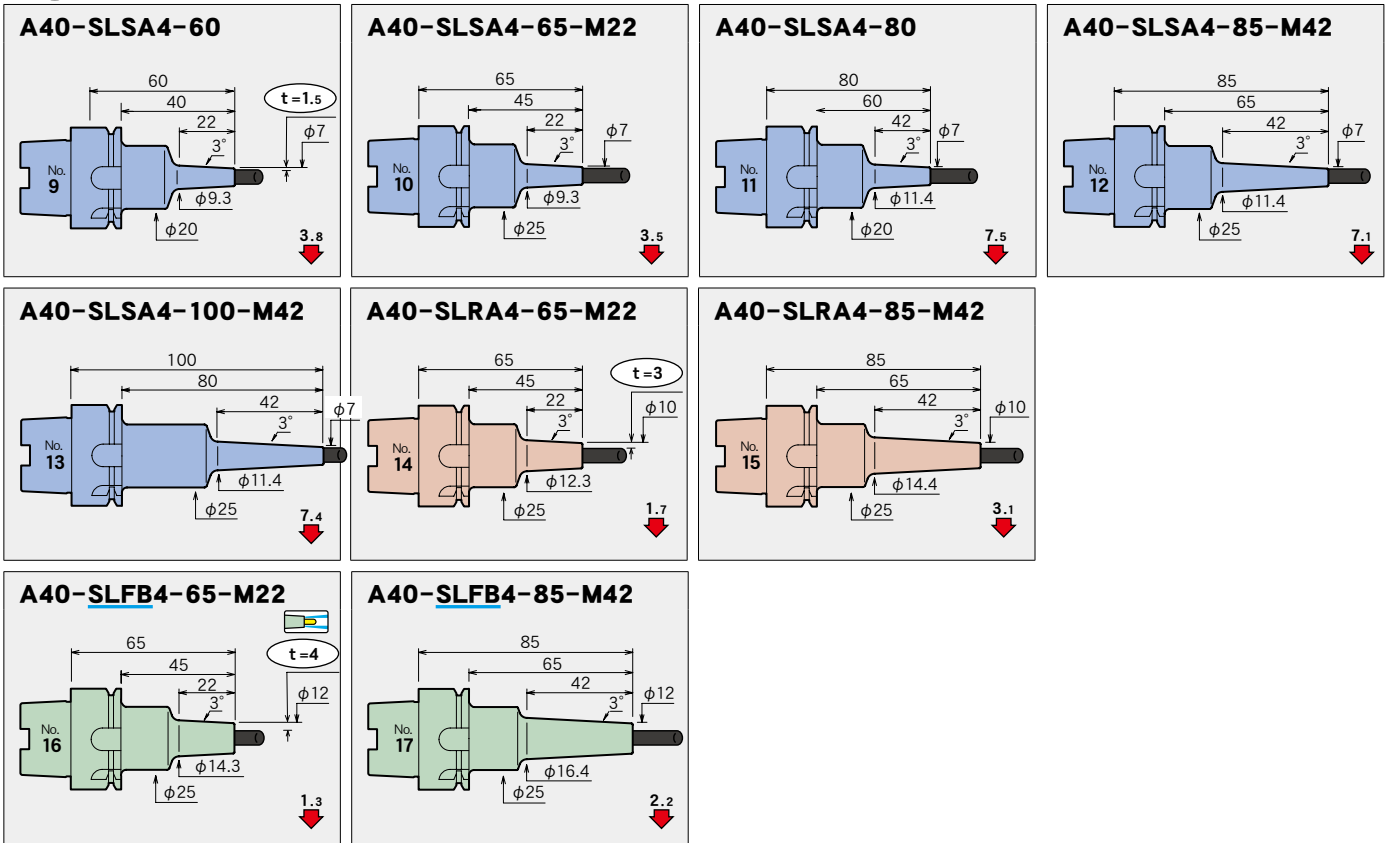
A40-SLSA4-60

60
40
22
t =1.5
$\phi$7
3°
No.
9
$\phi$9.3
$\phi$20
3.8

A40-SLSA4-65-M22

65
45
22
$\phi$7
3°
No.
10
$\phi$9.3
$\phi$25
3.5

A40-SLSA4-80

80
60
42
$\phi$7
3°
No.
11
$\phi$11.4
$\phi$20
7.5

A40-SLSA4-85-M42

85
65
42
$\phi$7
3°
No.
12
$\phi$11.4
$\phi$25
7.1

A40-SLSA4-100-M42

100
80
42
$\phi$7
3°
No.
13
$\phi$11.4
$\phi$25
7.4

A40-SLRA4-65-M22

65
45
22
t =3
$\phi$10
3°
No.
14
$\phi$12.3
$\phi$25
1.7

A40-SLRA4-85-M42

85
65
42
$\phi$10
3°
No.
15
$\phi$14.4
$\phi$25
3.1

A40-SLFB4-65-M22

65
45
22
t =4
$\phi$12
3°
No.
16
$\phi$14.3
$\phi$25
1.3

A40-SLFB4-85-M42

85
65
42
$\phi$12
3°
No.
17
$\phi$16.4
$\phi$25
2.2